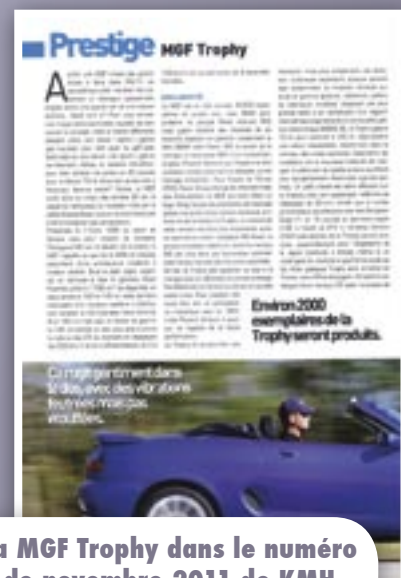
Prestige MGF Trophy

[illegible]

Environ 2000 exemplaires de la Trophy seront produits.

Ça rugit gentiment dans le dos, avec des vibrations feutrées mais pas vibrations.

a MGF Trophy dans le numéro de novembre 2011 de KMH